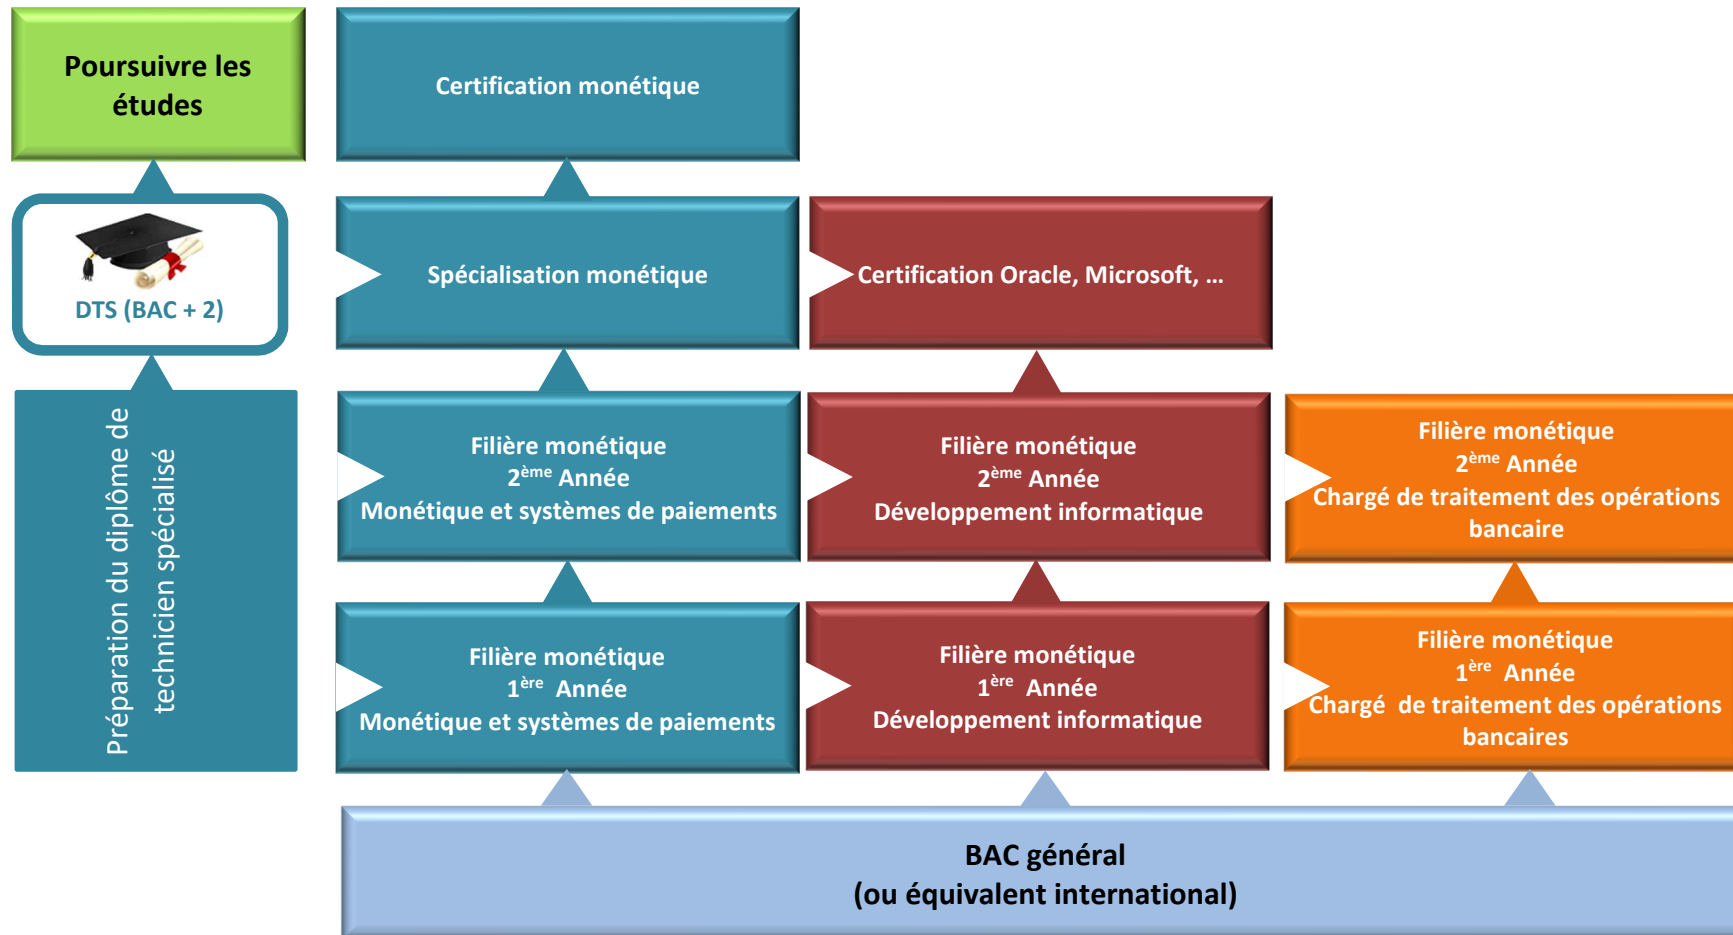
Poursuivre les études

Certification monétique

DTS (BAC + 2)

Spécialisation monétique

Certification Oracle, Microsoft, …

Préparation du diplôme de technicien spécialisé

Filière monétique
2$^{ème}$ Année
Monétique et systèmes de paiements

Filière monétique
2$^{ème}$ Année
Développement informatique

Filière monétique
2$^{ème}$ Année
Chargé de traitement des opérations bancaire

Filière monétique
1$^{ère}$ Année
Monétique et systèmes de paiements

Filière monétique
1$^{ère}$ Année
Développement informatique

Filière monétique
1$^{ère}$ Année
Chargé de traitement des opérations bancaires

BAC général
(ou équivalent international)